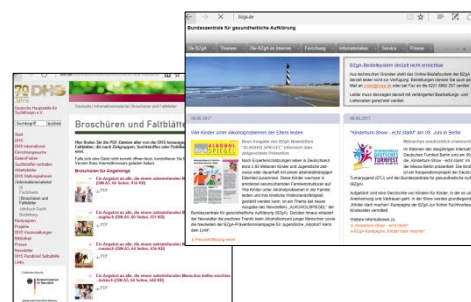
bzga.de

Bundeszentrale für gesundheitliche Aufklärung

Die BZgA | Themen | Die BZgA im Internet | Forschung | Infomaterialien | Service | Presse

BZgA-Bestellsystem derzeit nicht erreichbar

Wie Kinder unter Alkoholproblemen der Eltern leiden

ALKOHOLSPIEGEL

"Kinderturn-Show - echt stark!" ab 08. Juni in Berlin

TURNFEST

70 DHS

Deutsche Hauptstelle für Suchtfragen e.V.

Broschüren und Faltblätter

Broschüren für Angehörige

PDF

PDF

PDF

PDF

PDF

DHS
Aktuell
DHS International
Einrichtungssuche
Daten/Fakten
Suchtstoffe/-verhalten
Arbeitsfelder
DHS Veröffentlichungen
Informationsmaterial
Broschüren und Faltblätter
Jahrbuch Sucht
Projekte
DHS Veranstaltungen
Bibliothek
Newsletter
Links